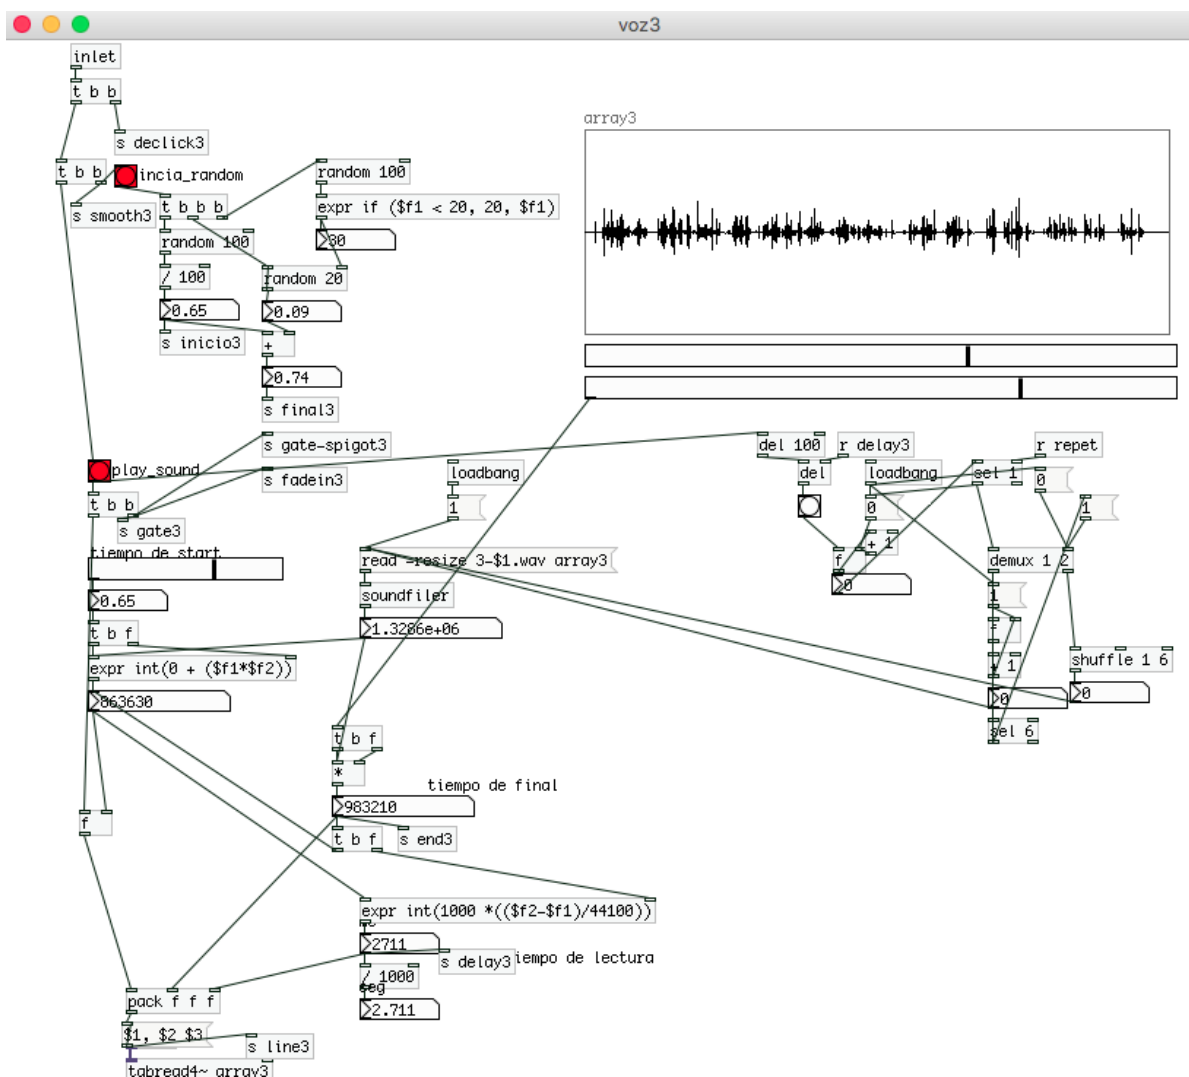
voz3

inlet

t b b

s declick3

t b b

incia_random

s smooth3

t b b b

random 100

random 100

expr if ($f1 < 20, 20, $f1)

30

/ 100

random 20

0.65

0.09

s inicio3

+

0.74

s final3

array3

s gate-spigot3

del 100

r delay3

r repet

play_sound

s fadein3

loadbang

del

loadbang

sel 1

0

t b b

1

0

1

s gate3

tiempo de start

read -resize 3-$1.wav array3

+ 1

f

demux 1 2

0

soundfiler

0.65

1

1.3286e+06

t b f

expr int(0 + ($f1*$f2))

+ 1

shuffle 1 6

863630

0

0

sel 6

t b f

*

tiempo de final

983210

f

t b f

s end3

expr int(1000 *(($f2-$f1)/44100))

2711

s delay3

tiempo de lectura

/ 1000

seg

2.711

pack f f f

$1, $2 $3

s line3

tabread4~ array3